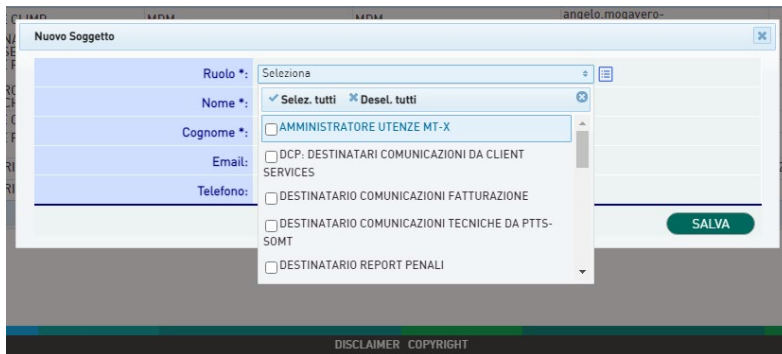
angelo.mogavero-

Nuovo Soggetto

Ruolo *: Seleziona

Nome *:

Cognome *:

Email:

Telefono:

✓ Selez. tutti ✖ Desel. tutti

AMMINISTRATORE UTENZE MT-X

DCP: DESTINATARI COMUNICAZIONI DA CLIENT SERVICES

DESTINATARIO COMUNICAZIONI FATTURAZIONE

DESTINATARIO COMUNICAZIONI TECNICHE DA PTTS-SOMT

DESTINATARIO REPORT PENALI

SALVA

DISCLAIMER COPYRIGHT